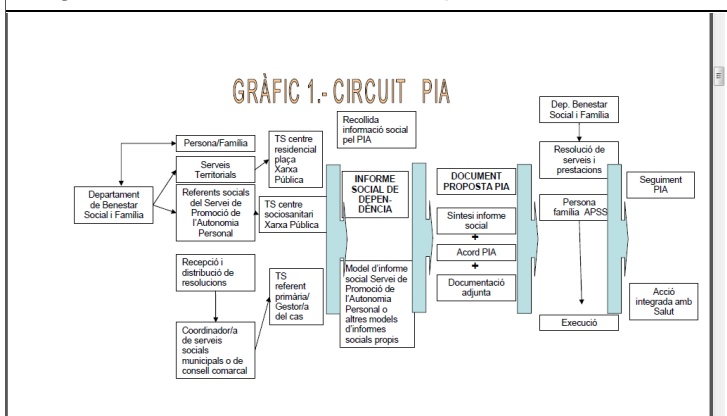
GRÀFIC 1.- CIRCUIT PIA

Departament de Benestar Social i Família

Persona/Família

Serveis Territorials

Referents socials del Servei de Promoció de l'Autonomia Personal

TS centre residencial plaça Xarxa Pública

TS centre sociosanitari Xarxa Pública

Recepció i distribució de resolucions

Coordinador/a de serveis socials municipals o de consell comarcal

TS referent primària/ Gestor/a del cas

Recollida informació social pel PIA

INFORME SOCIAL DE DEPEN-DÈNCIA

Model d'informe social Servei de Promoció de l'Autonomia Personal o altres models d'informes socials propis

DOCUMENT PROPOSTA PIA

Síntesi informe social

+

Acord PIA

+

Documentació adjunta

Dep. Benestar Social i Família

Resolució de serveis i prestacions

Persona família APSS

Execució

Seguiment PIA

Acció integrada amb Salut